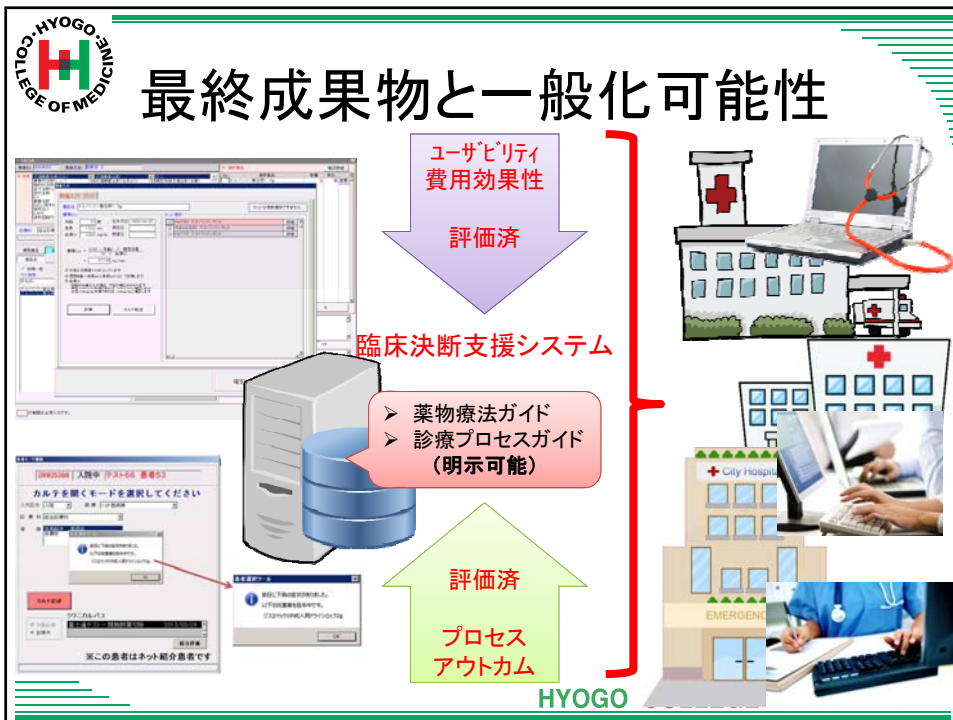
HYOGO COLLEGE OF MEDICINE

最終成果物と一般化可能性

ユーザビリティ
費用効果性

評価済

臨床決断支援システム

➤ 薬物療法ガイド
➤ 診療プロセスガイド
（明示可能）

評価済

プロセス
アウトカム

入院中 テスト66 患者53

カルテを開くモードを選択してください

カルテ記録

※この患者はネット紹介患者です

City Hospital

EMERGENC

HYOGO